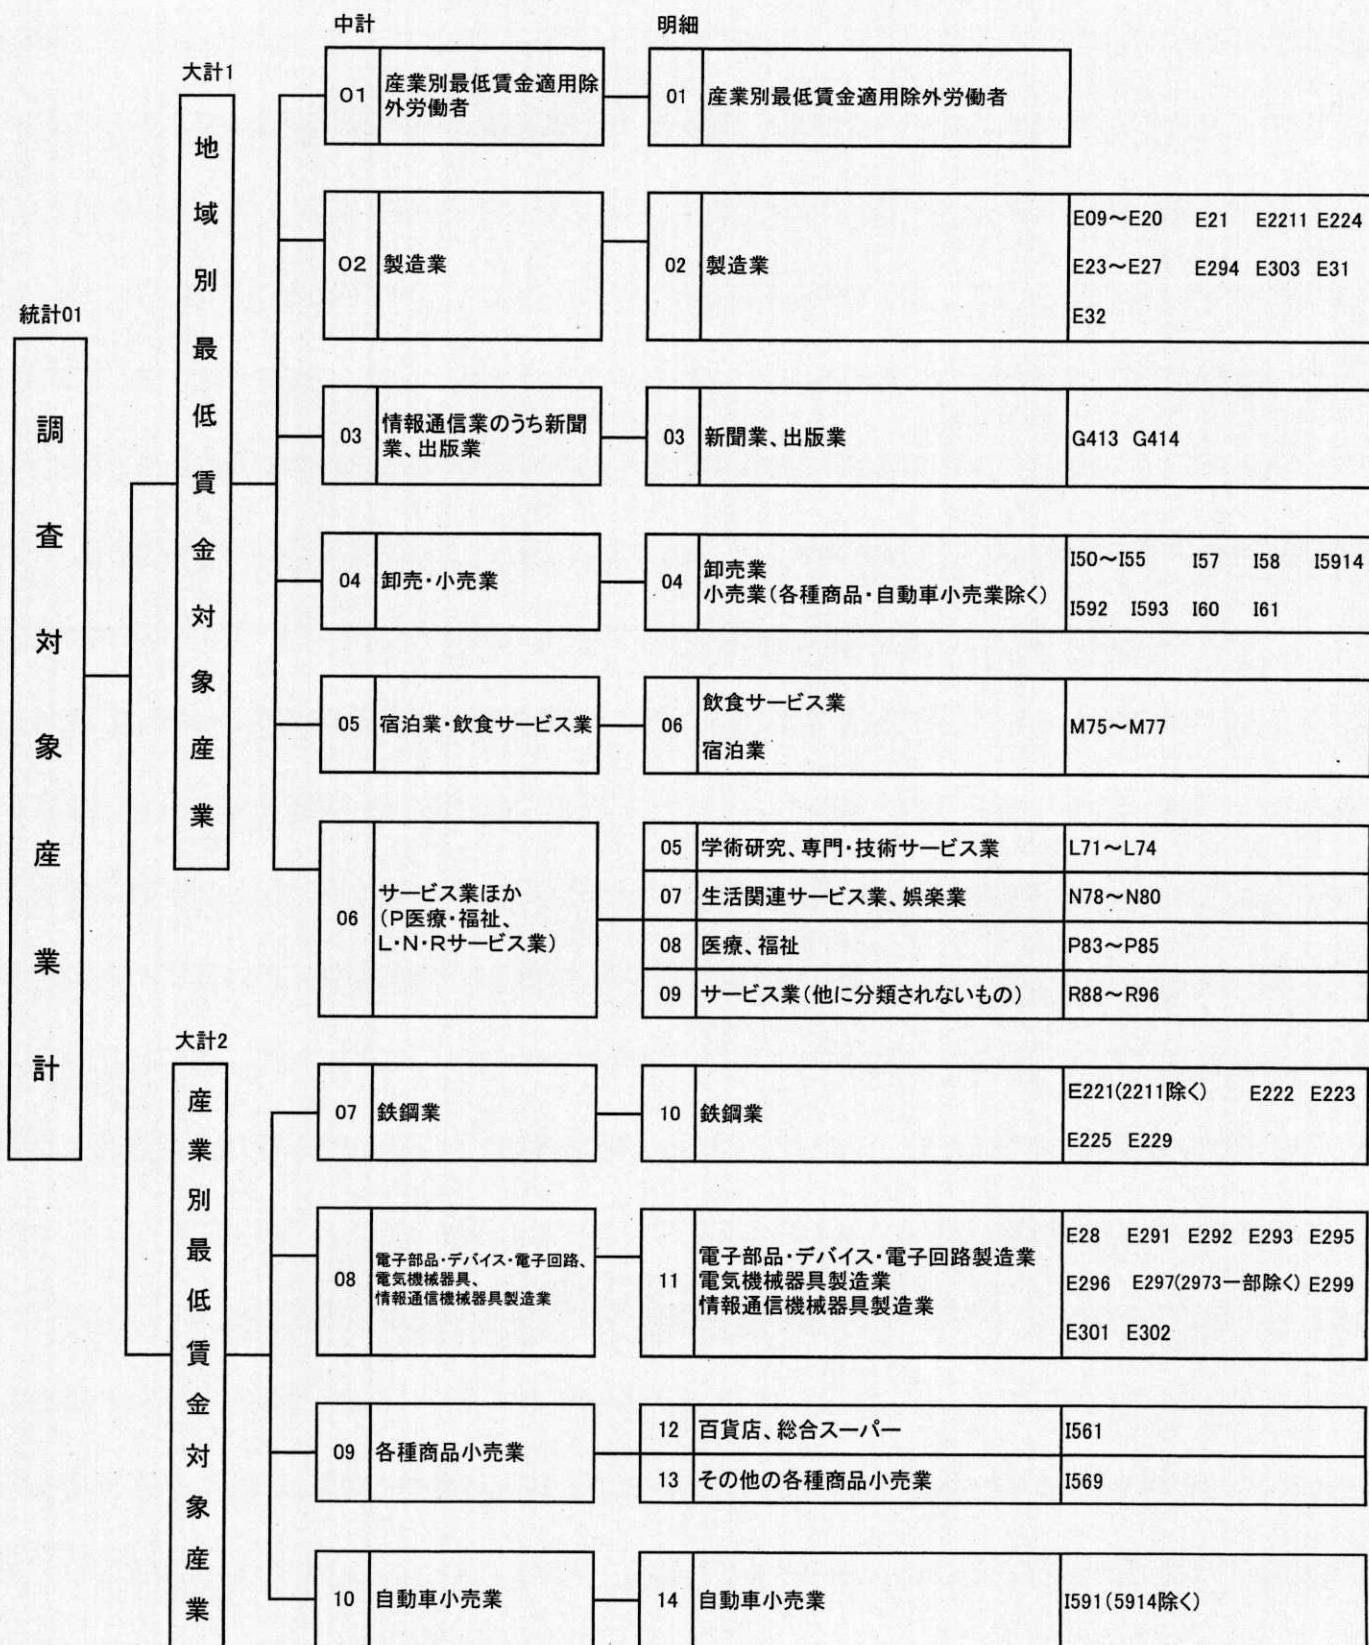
統計01
調査対象産業計

大計1
地域別最低賃金対象産業

中計

明細

01 産業別最低賃金適用除外労働者

01 産業別最低賃金適用除外労働者

02 製造業

02 製造業

E09～E20 E21 E2211 E224
E23～E27 E294 E303 E31
E32

03 情報通信業のうち新聞業、出版業

03 新聞業、出版業

G413 G414

04 卸売・小売業

04 卸売業
小売業(各種商品・自動車小売業除く)

I50～I55 I57 I58 I5914
I592 I593 I60 I61

05 宿泊業・飲食サービス業

06 飲食サービス業
宿泊業

M75～M77

06 サービス業ほか
(P医療・福祉、
L・N・Rサービス業)

05 学術研究、専門・技術サービス業 L71～L74
07 生活関連サービス業、娯楽業 N78～N80
08 医療、福祉 P83～P85
09 サービス業(他に分類されないもの) R88～R96

大計2
産業別最低賃金対象産業

07 鉄鋼業

10 鉄鋼業

E221(2211除く) E222 E223
E225 E229

08 電子部品・デバイス・電子回路、電気機械器具、情報通信機械器具製造業

11 電子部品・デバイス・電子回路製造業
電気機械器具製造業
情報通信機械器具製造業

E28 E291 E292 E293 E295
E296 E297(2973一部除く) E299
E301 E302

09 各種商品小売業

12 百貨店、総合スーパー I561
13 その他の各種商品小売業 I569

10 自動車小売業

14 自動車小売業

I591(5914除く)